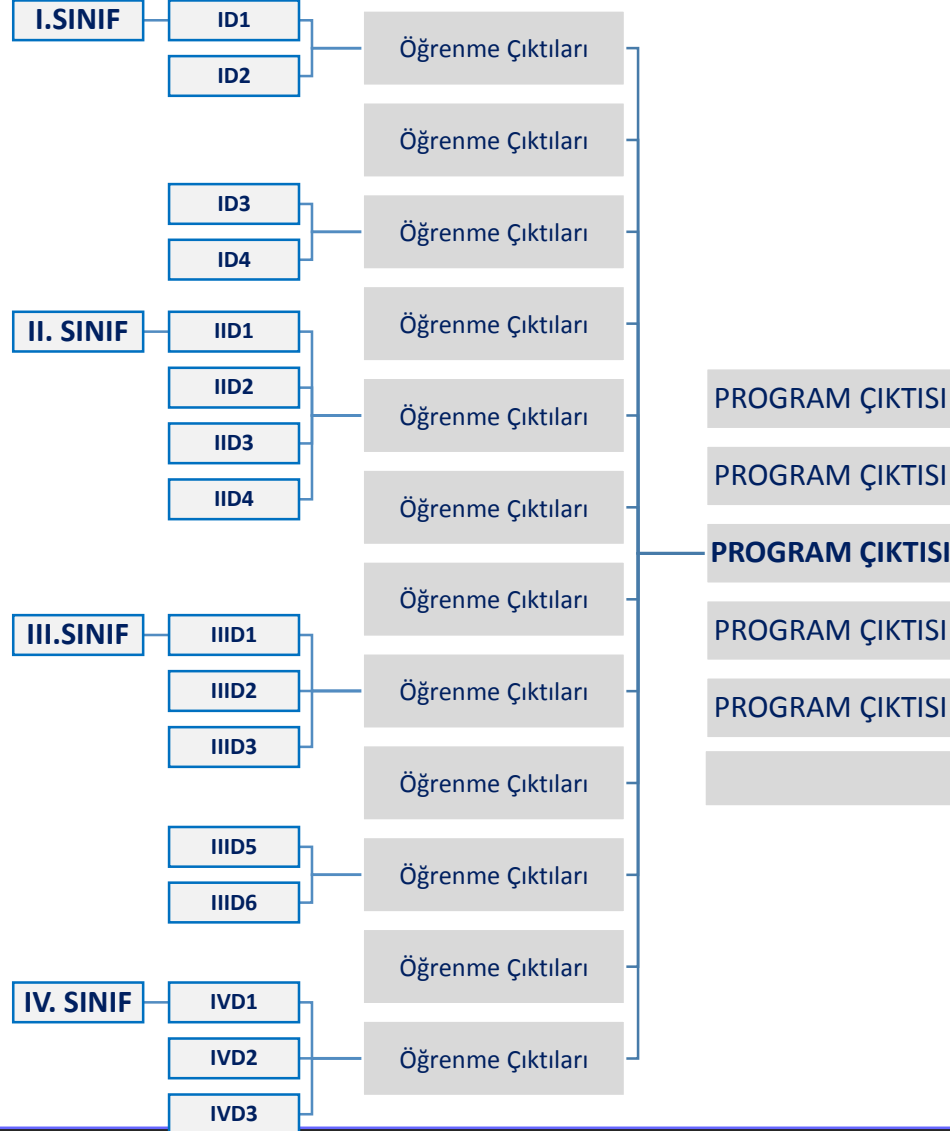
I.SINIF
ID1
ID2
Öğrenme Çıktıları
Öğrenme Çıktıları
ID3
ID4
Öğrenme Çıktıları
II. SINIF
IID1
Öğrenme Çıktıları
IID2
IID3
IID4
Öğrenme Çıktıları
Öğrenme Çıktıları
III.SINIF
IIID1
Öğrenme Çıktıları
IIID2
IIID3
Öğrenme Çıktıları
Öğrenme Çıktıları
IIID5
IIID6
Öğrenme Çıktıları
Öğrenme Çıktıları
IV. SINIF
IVD1
IVD2
Öğrenme Çıktıları
IVD3

PROGRAM ÇIKTISI
PROGRAM ÇIKTISI
PROGRAM ÇIKTISI
PROGRAM ÇIKTISI
PROGRAM ÇIKTISI